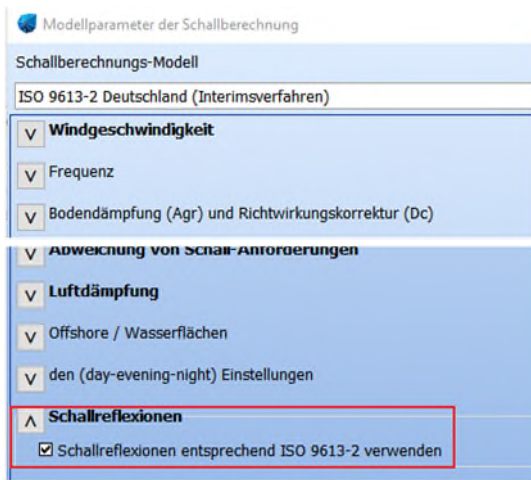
Modellparameter der Schallberechnung

Schallberechnungs-Modell

ISO 9613-2 Deutschland (Interimsverfahren)

V Windgeschwindigkeit

V Frequenz

V Bodendämpfung (Agr) und Richtwirkungskorrektur (Dc)

V Abweichung von Schall-Anforderungen

V Luftdämpfung

V Offshore / Wasserflächen

V den (day-evening-night) Einstellungen

Λ Schallreflexionen

☑ Schallreflexionen entsprechend ISO 9613-2 verwenden